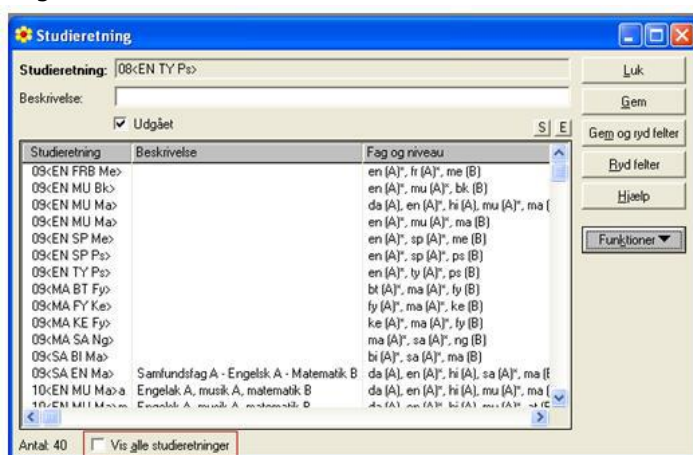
Studieretning

Studieretning: 08<EN TY Ps>

Beskrivelse:

Udgået

S| E

| Studieretning | Beskrivelse | Fag og niveau |
|---|---|---|
| 09<EN FRB Me> | | en (A)*, fr (A)*, me (B) |
| 09<EN MU Bk> | | en (A)*, mu (A)*, bk (B) |
| 09<EN MU Ma> | | da (A), en (A)*, hi (A), mu (A)*, ma ( |
| 09<EN MU Ma> | | en (A)*, mu (A)*, ma (B) |
| 09<EN SP Me> | | en (A)*, sp (A)*, me (B) |
| 09<EN SP Ps> | | en (A)*, sp (A)*, ps (B) |
| 09<EN TY Ps> | | en (A)*, ty (A)*, ps (B) |
| 09<MA BT Fy> | | bt (A)*, ma (A)*, fy (B) |
| 09<MA FY Ke> | | fy (A)*, ma (A)*, ke (B) |
| 09<MA KE Fy> | | ke (A)*, ma (A)*, fy (B) |
| 09<MA SA Ng> | | ma (A)*, sa (A)*, ng (B) |
| 09<SA BI Ma> | | bi (A)*, sa (A)*, ma (B) |
| 09<SA EN Ma> | Samfundsfag A - Engelsk A - Matematik B | da (A), en (A)*, hi (A), sa (A)*, ma (E |
| 10<EN MU Ma>a | Engelak A, musik A, matematik B | da (A), en (A)*, hi (A), mu (A)*, ma ( |
| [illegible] | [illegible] | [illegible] |

Antal: 40

Vis alle studieretninger

Luk

Gem

Gem og ryd felter

Ryd felter

Hjælp

Funktioner